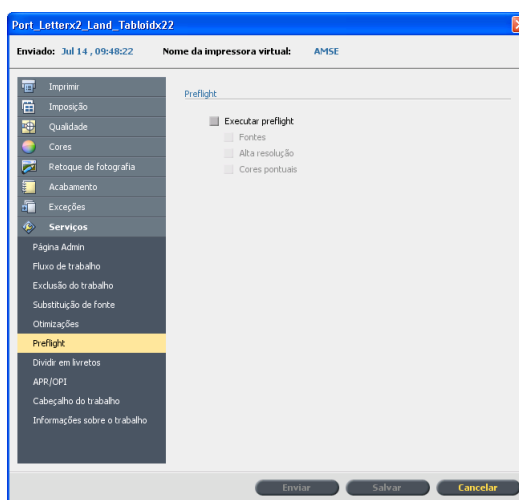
Port_Letterx2_Land_Tabloidx22

Enviado: Jul 14 , 09:48:22 Nome da impressora virtual: AMSE

Imprimir
Imposição
Qualidade
Cores
Retoque de fotografia
Acabamento
Exceções
Serviços
Página Admin
Fluxo de trabalho
Exclusão do trabalho
Substituição de fonte
Otimizações
Preflight
Dividir em livretos
APR/OPI
Cabeçalho do trabalho
Informações sobre o trabalho

Preflight

Executar preflight
Fontes
Alta resolução
Cores pontuais

Enviar
Salvar
Cancelar